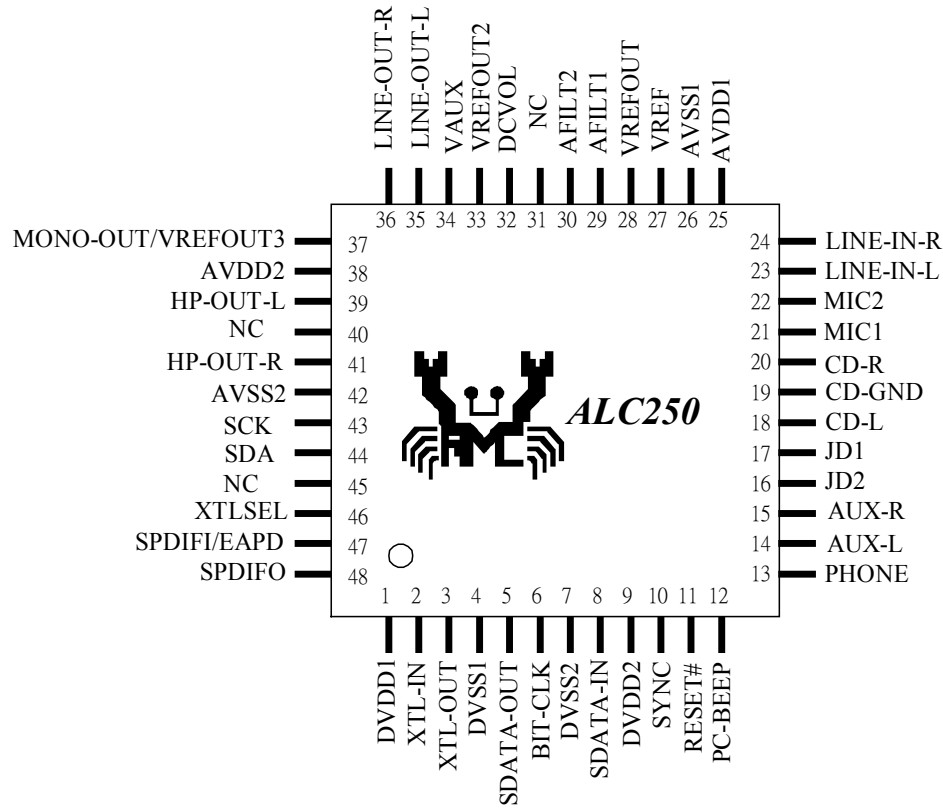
LINE-OUT-R
LINE-OUT-L
VAUX
VREFOUT2
DCVOL
NC
AFILT2
AFILT1
VREFOUT
VREF
AVSS1
AVDD1

36 35 34 33 32 31 30 29 28 27 26 25

MONO-OUT/VREFOUT3 37
AVDD2 38
HP-OUT-L 39
NC 40
HP-OUT-R 41
AVSS2 42
SCK 43
SDA 44
NC 45
XTLSEL 46
SPDIFI/EAPD 47
SPDIFO 48

ALC250

24 LINE-IN-R
23 LINE-IN-L
22 MIC2
21 MIC1
20 CD-R
19 CD-GND
18 CD-L
17 JD1
16 JD2
15 AUX-R
14 AUX-L
13 PHONE

1 2 3 4 5 6 7 8 9 10 11 12

DVDD1
XTL-IN
XTL-OUT
DVSS1
SDATA-OUT
BIT-CLK
DVSS2
SDATA-IN
DVDD2
SYNC
RESET#
PC-BEEP